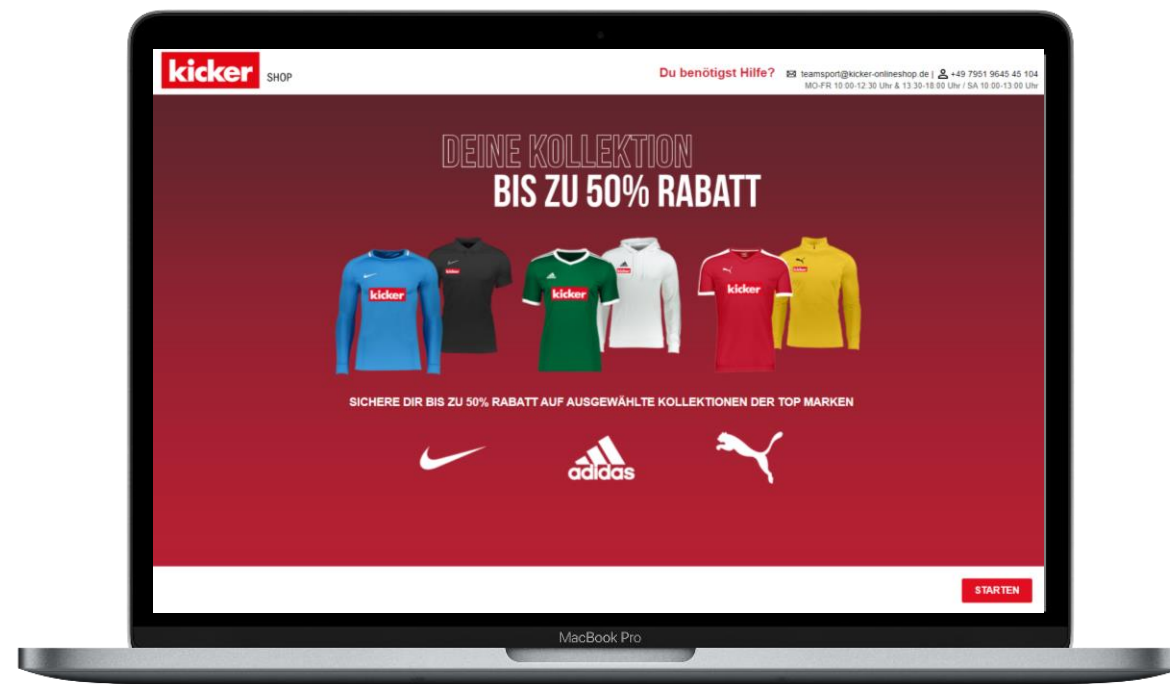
kicker SHOP

Du benötigst Hilfe? teamsport@kicker-onlineshop.de | +49 7951 9645 45 104
MO-FR 10:00-12:30 Uhr & 13:30-18:00 Uhr / SA 10:00-13:00 Uhr

DEINE KOLLEKTION
BIS ZU 50% RABATT

kicker kicker kicker kicker kicker kicker

SICHERE DIR BIS ZU 50% RABATT AUF AUSGEWÄHLTE KOLLEKTIONEN DER TOP MARKEN

adidas

STARTEN

MacBook Pro